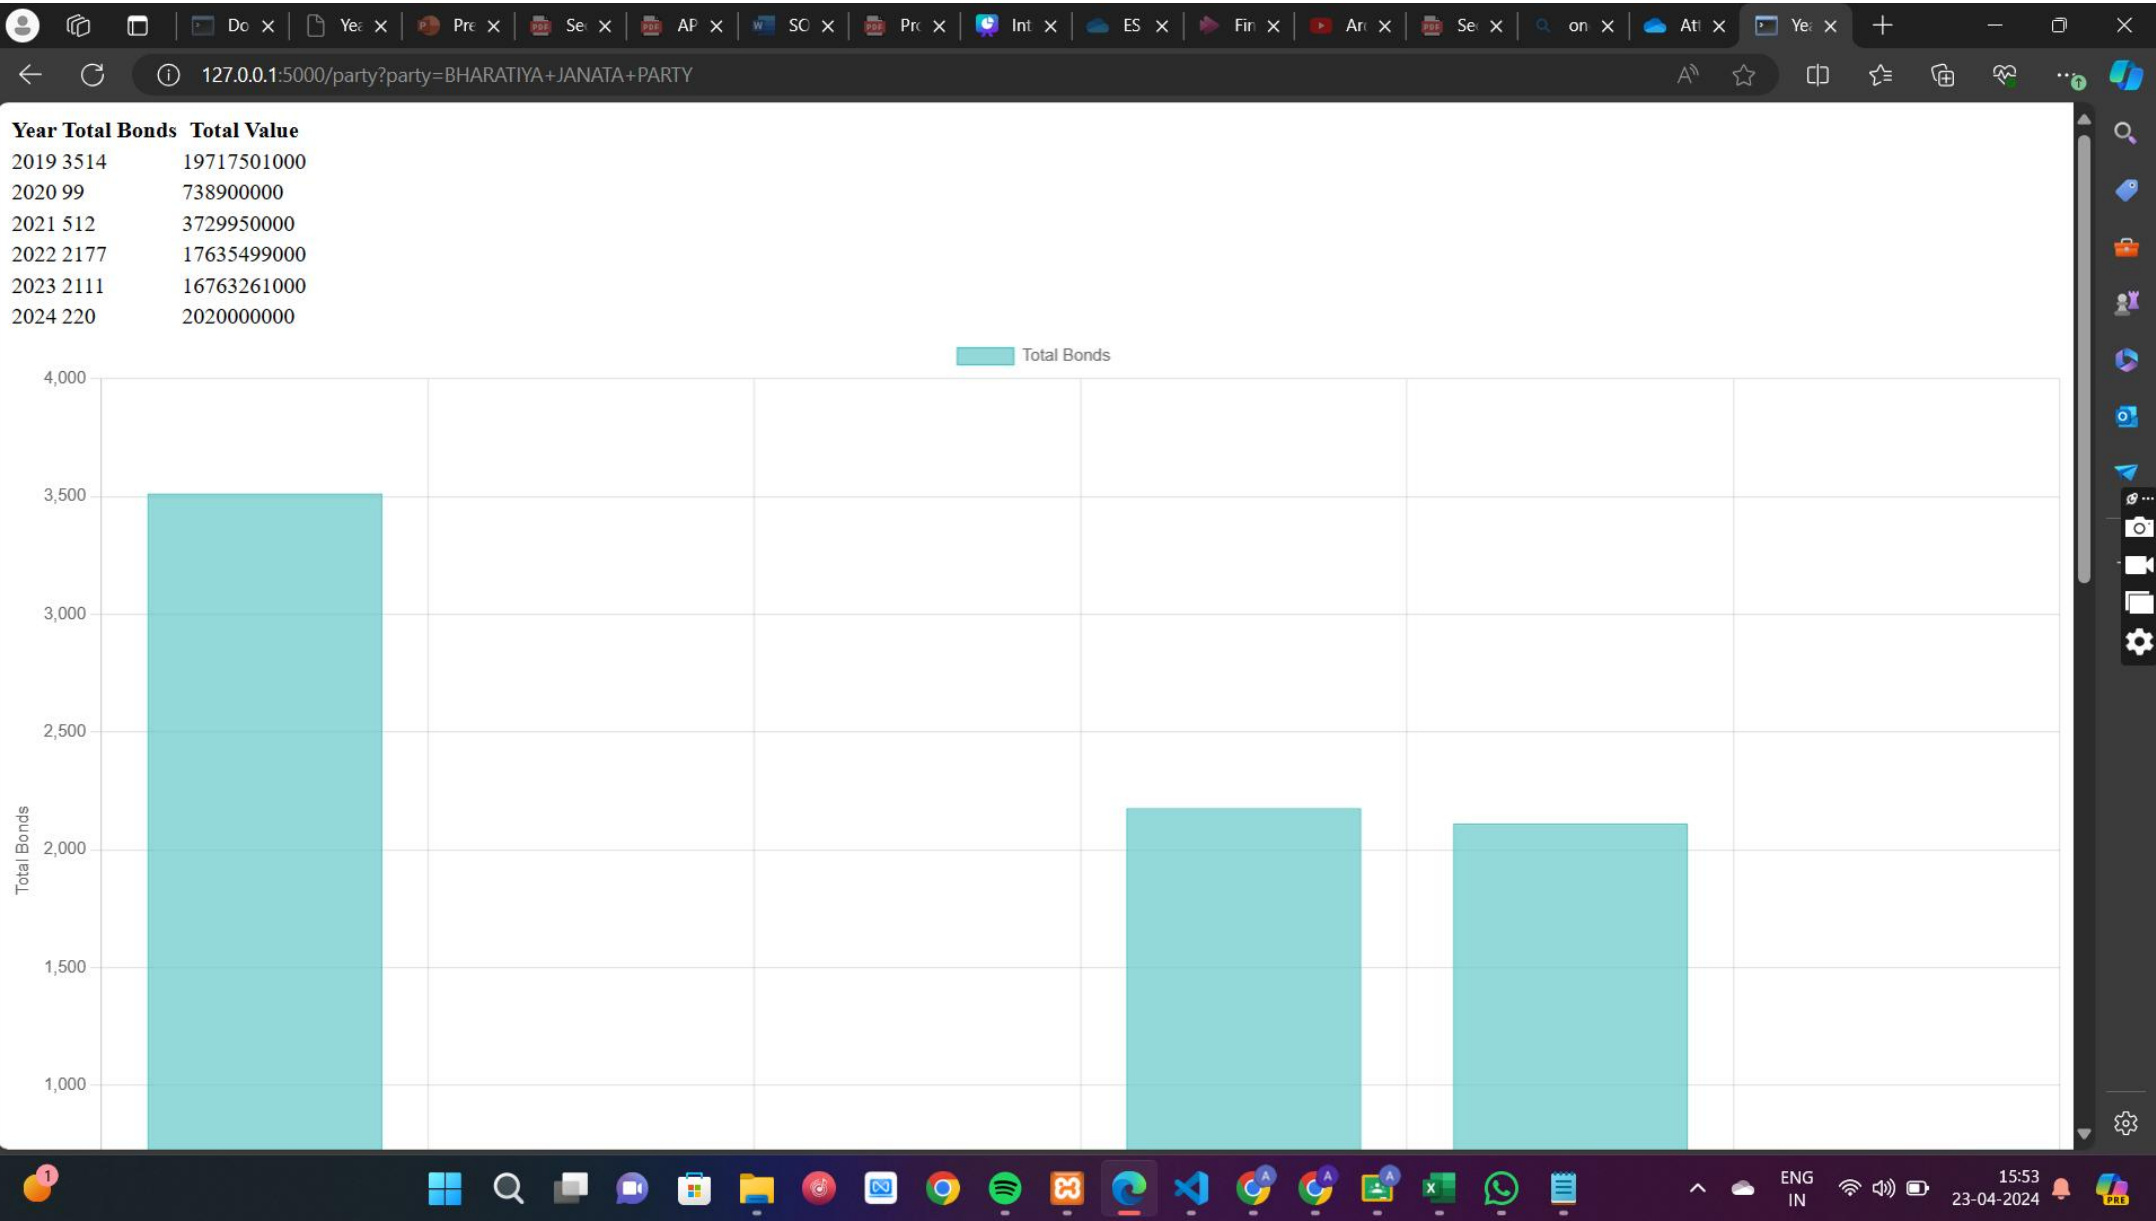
Do Ye Pre Se AP SO Pro Int ES Fin Arc Se on Att Ye

127.0.0.1:5000/party?party=BHARATIYA+JANATA+PARTY

| Year | Total Bonds | Total Value |
|---|---|---|
| 2019 | 3514 | 19717501000 |
| 2020 | 99 | 738900000 |
| 2021 | 512 | 3729950000 |
| 2022 | 2177 | 17635499000 |
| 2023 | 2111 | 16763261000 |
| 2024 | 220 | 2020000000 |

Total Bonds

4,000
3,500
3,000
2,500
2,000
1,500
1,000

Total Bonds

ENG IN
15:53
23-04-2024